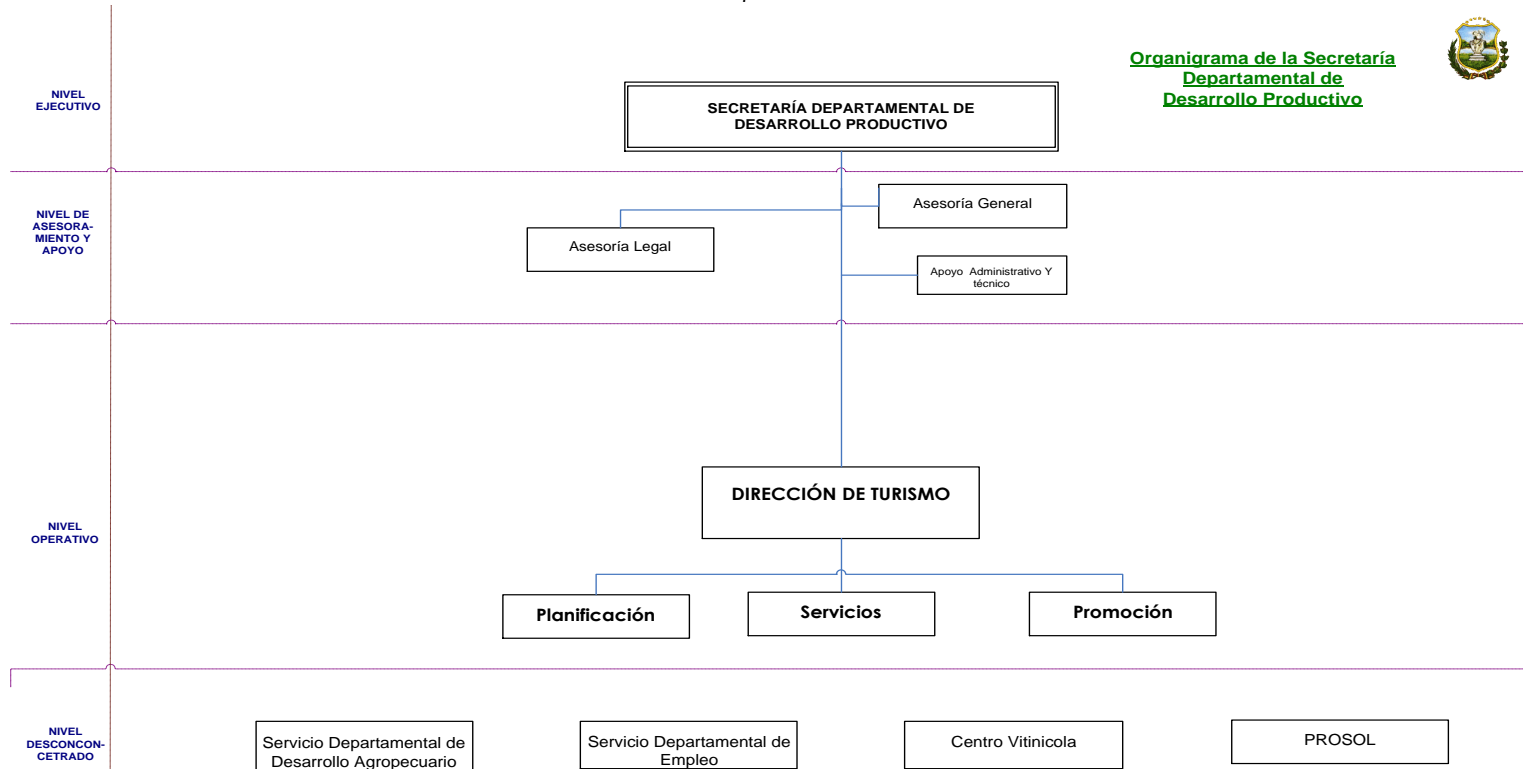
Organigrama de la Secretaría Departamental de Desarrollo Productivo

NIVEL EJECUTIVO

SECRETARÍA DEPARTAMENTAL DE DESARROLLO PRODUCTIVO

NIVEL DE ASESORAMIENTO Y APOYO

Asesoría General

Asesoría Legal

Apoyo Administrativo Y técnico

NIVEL OPERATIVO

DIRECCIÓN DE TURISMO

Planificación

Servicios

Promoción

NIVEL DESCONCENTRADO

Servicio Departamental de Desarrollo Agropecuario

Servicio Departamental de Empleo

Centro Vitinicola

PROSOL